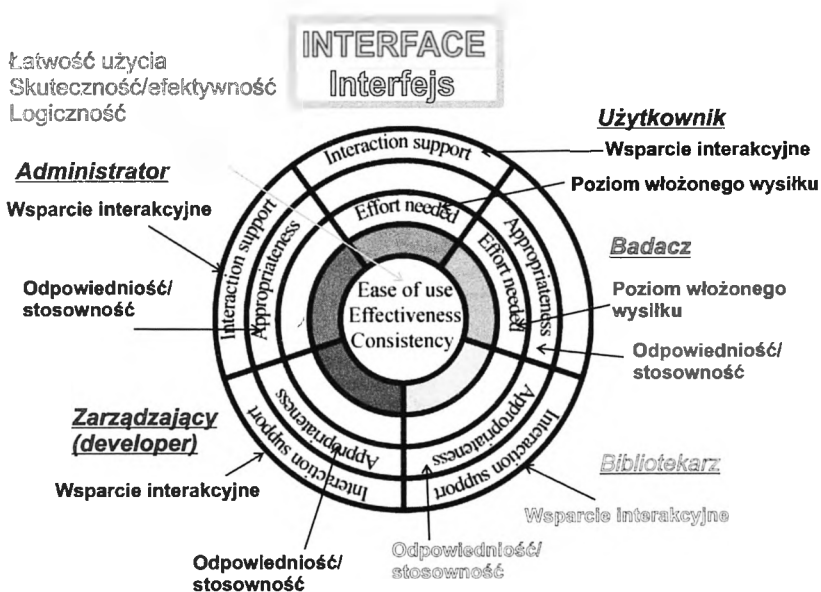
INTERFACE
Interfejs

Łatwość użycia
Skuteczność/efektywność
Logiczność

Użytkownik
Wsparcie interakcyjne
Poziom włożonego wysiłku

Administrator
Wsparcie interakcyjne

Odpowiedniość/
stosowność

Badacz
Poziom włożonego wysiłku
Odpowiedniość/
stosowność

Interaction support
Effort needed
Interaction support
Appropriateness
Appropriateness
Effort needed

Ease of use
Effectiveness
Consistency

Appropriateness
Interaction support
Appropriateness
Interaction support

Zarządzający
(developer)
Wsparcie interakcyjne

Bibliotekarz
Wsparcie interakcyjne

Odpowiedniość/
stosowność

Odpowiedniość/
stosowność